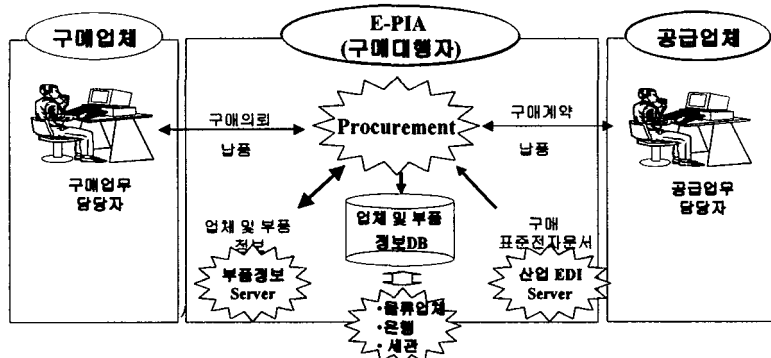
구매업체

E-PIA
(구매대행자)

공급업체

구매의뢰

Procurement

구매계약

납품

납품

구매업무
담당자

공급업무
담당자

업체 및 부품
정보

업체 및 부품
정보DB

구매
표준전자문서

부품정보
Server

산업 EDI
Server

·물류업체
·은행
·세관